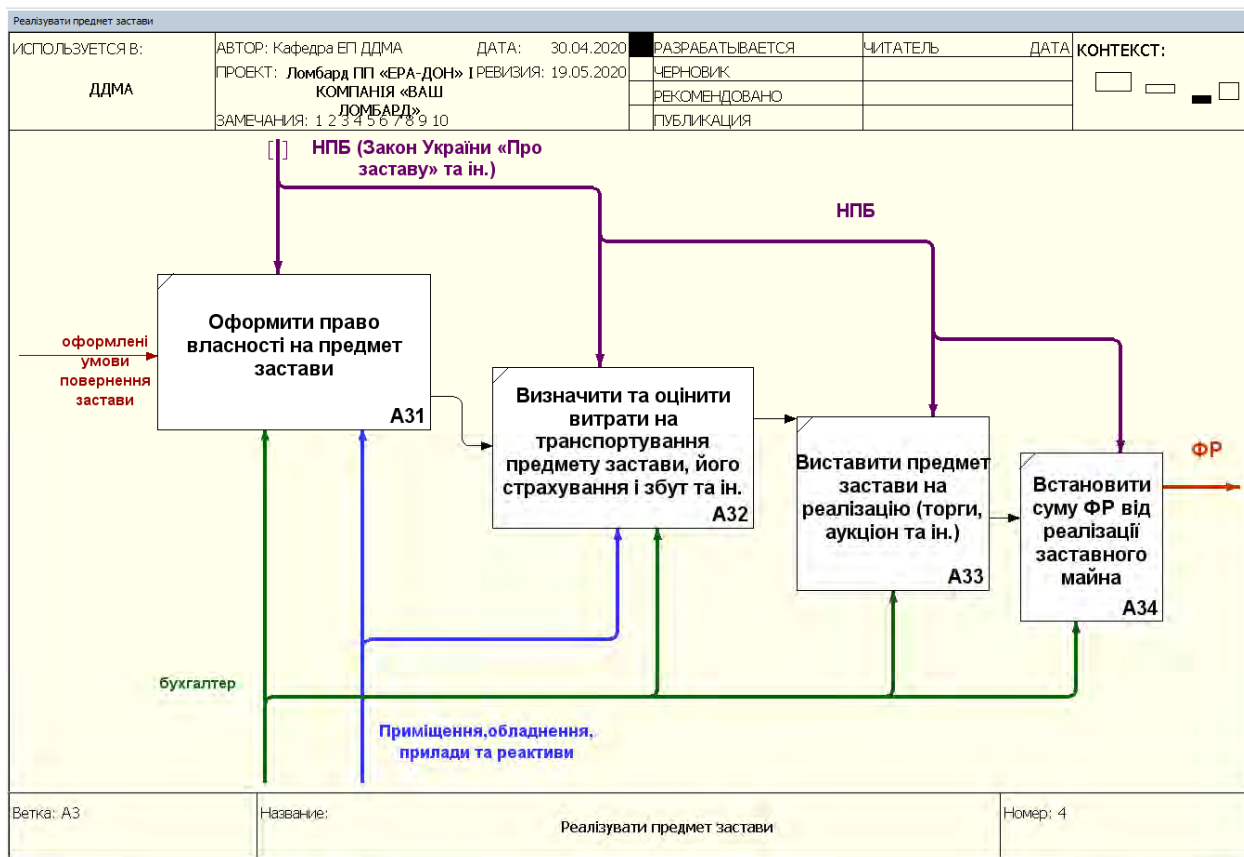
Реалізувати предмет застави

| ИСПОЛЬЗУЕТСЯ В: ДДМА | АВТОР: Кафедра ЕП ДДМА ДАТА: 30.04.2020 ПРОЕКТ: Ломбард ПП «ЕРА-ДОН» І КОМПАНІЯ «ВАШ ЛОМБАРД» РЕВИЗИЯ: 19.05.2020 ЗАМЕЧАНИЯ: 1 2 3 4 5 6 7 8 9 10 | РАЗРАБАТЫВАЕТСЯ | ЧИТАТЕЛЬ | ДАТА | КОНТЕКСТ: |
|---|---|---|---|---|---|
| | | ЧЕРНОВИК | | | |
| | | РЕКОМЕНДОВАНО | | | |
| | | ПУБЛИКАЦИЯ | | | |

НПБ (Закон України «Про заставу» та ін.)

НПБ

оформлені умови повернення застави

Оформити право власності на предмет застави
A31

Визначити та оцінити витрати на транспортування предмету застави, його страхування і збут та ін.
A32

Виставити предмет застави на реалізацію (торги, аукціон та ін.)
A33

Встановити суму ФР від реалізації заставного майна
A34

ФР

бухгалтер

Приміщення,обладнення, прилади та реактиви

| Ветка: A3 | Название: Реалізувати предмет застави | Номер: 4 |
|---|---|---|